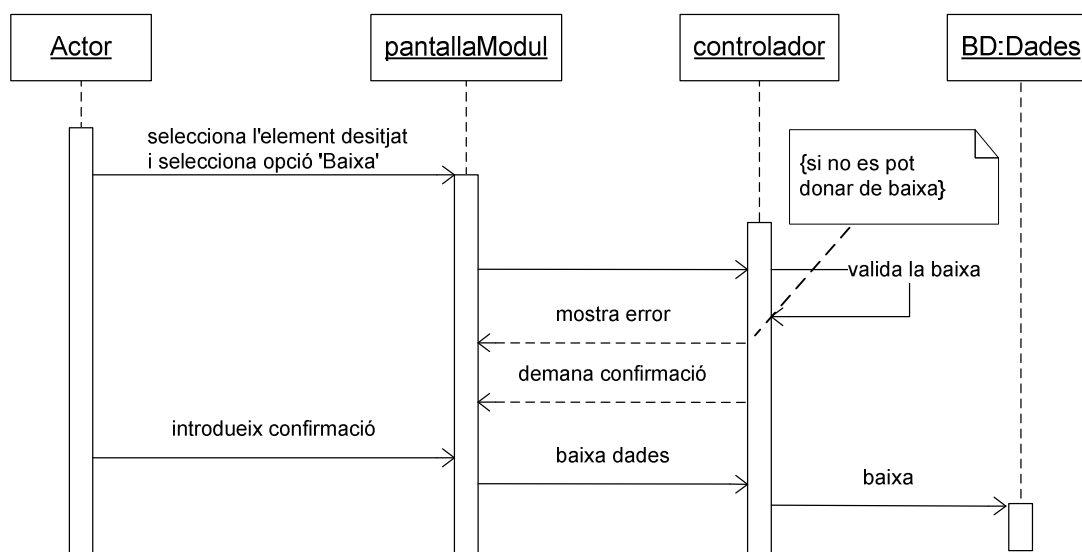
Actor

pantallaModul

controlador

BD:Dades

selecciona l'element desitjat
i selecciona opció 'Baixa'

{si no es pot
donar de baixa}

valida la baixa

mostra error

demana confirmació

introdueix confirmació

baixa dades

baixa